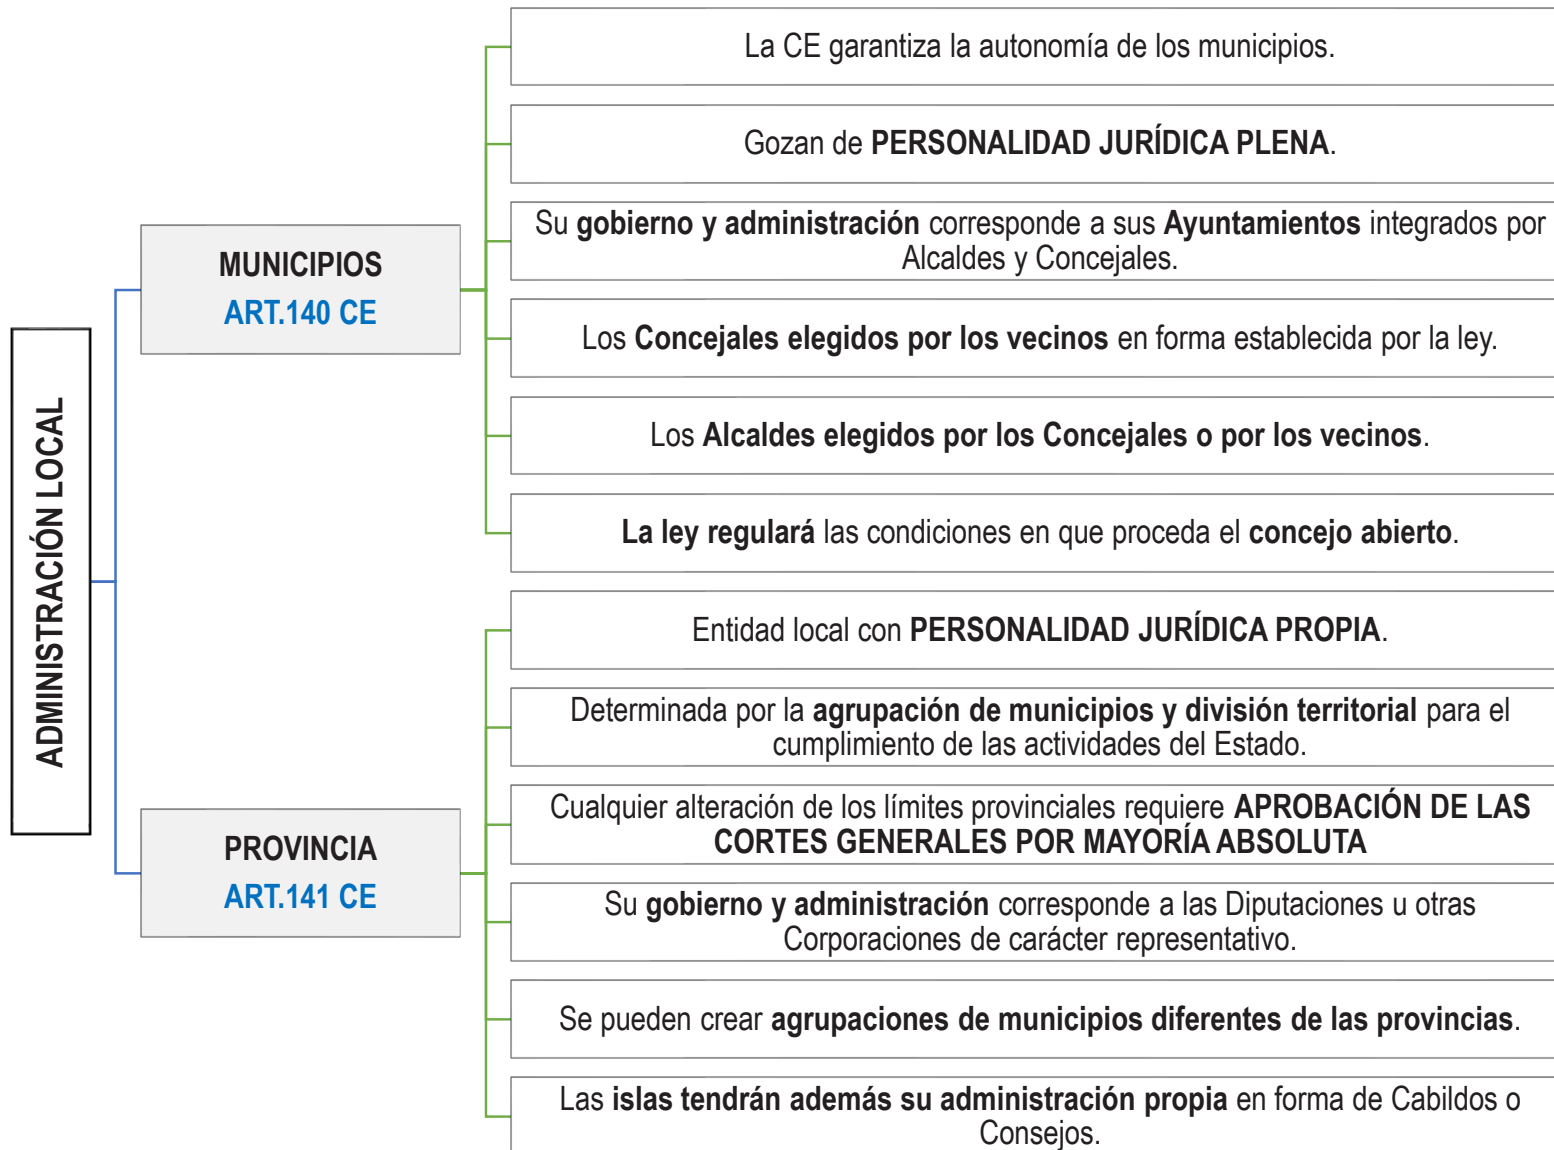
ADMINISTRACIÓN LOCAL

MUNICIPIOS
ART.140 CE

La CE garantiza la autonomía de los municipios.

Gozan de PERSONALIDAD JURÍDICA PLENA.

Su gobierno y administración corresponde a sus Ayuntamientos integrados por Alcaldes y Concejales.

Los Concejales elegidos por los vecinos en forma establecida por la ley.

Los Alcaldes elegidos por los Concejales o por los vecinos.

La ley regulará las condiciones en que proceda el concejo abierto.

PROVINCIA
ART.141 CE

Entidad local con PERSONALIDAD JURÍDICA PROPIA.

Determinada por la agrupación de municipios y división territorial para el cumplimiento de las actividades del Estado.

Cualquier alteración de los límites provinciales requiere APROBACIÓN DE LAS CORTES GENERALES POR MAYORÍA ABSOLUTA

Su gobierno y administración corresponde a las Diputaciones u otras Corporaciones de carácter representativo.

Se pueden crear agrupaciones de municipios diferentes de las provincias.

Las islas tendrán además su administración propia en forma de Cabildos o Consejos.